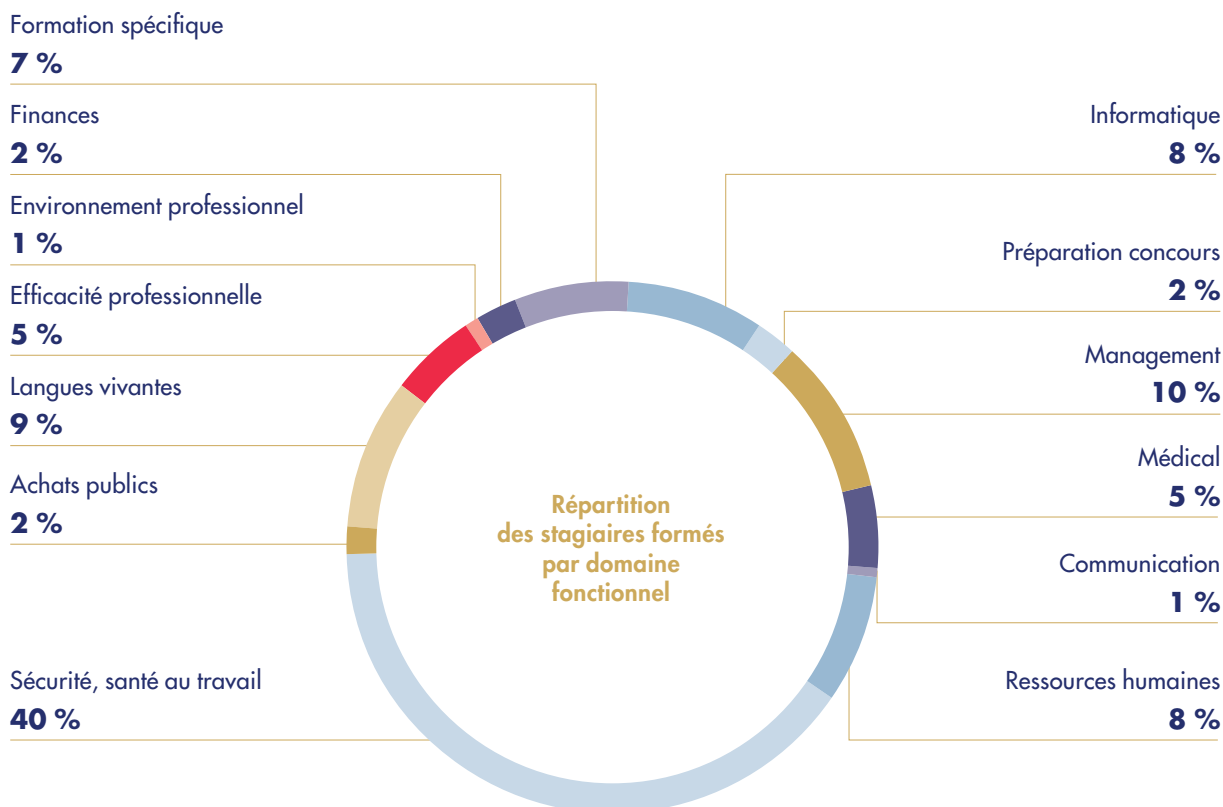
Formation spécifique
7 %

Finances
2 %

Environnement professionnel
1 %

Efficacité professionnelle
5 %

Langues vivantes
9 %

Achats publics
2 %

Sécurité, santé au travail
40 %

Informatique
8 %

Préparation concours
2 %

Management
10 %

Médical
5 %

Communication
1 %

Ressources humaines
8 %

Répartition des stagiaires formés par domaine fonctionnel